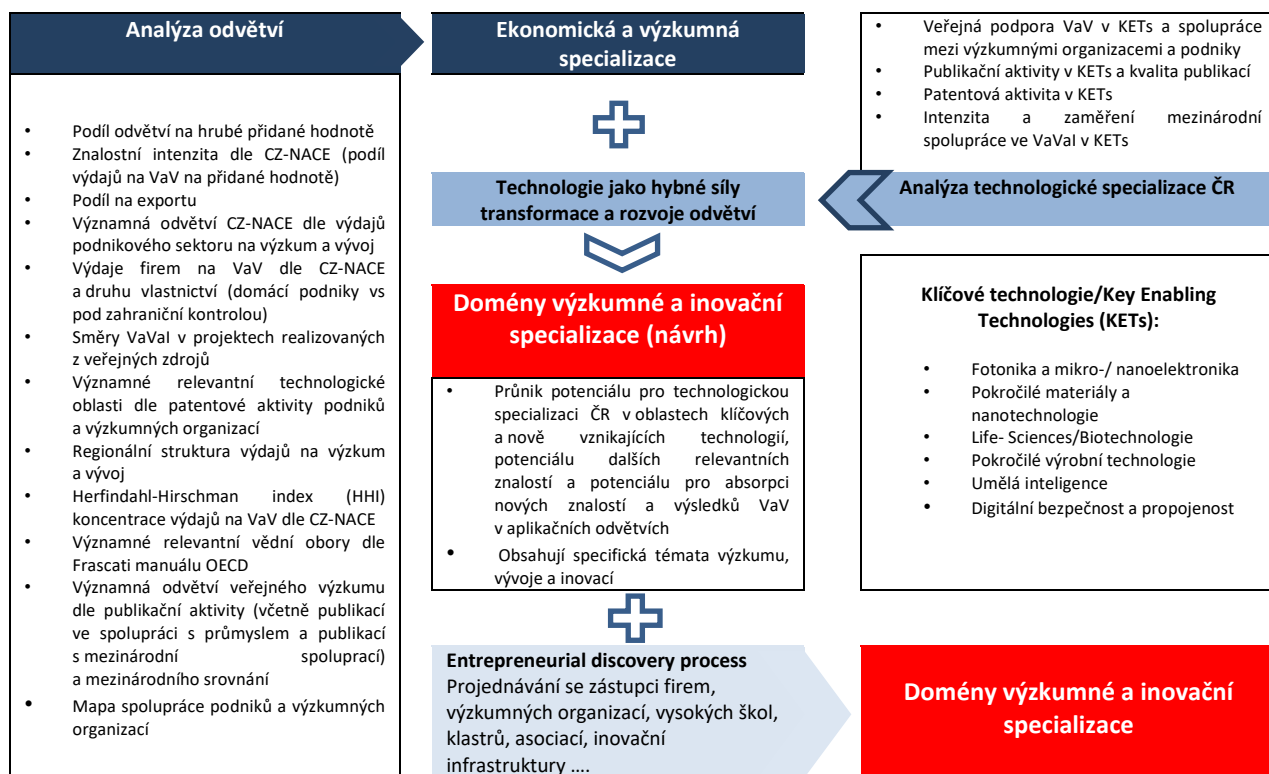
Analýza odvětví

- Podíl odvětví na hrubé přidané hodnotě
- Znalostní intenzita dle CZ-NACE (podíl výdajů na VaV na přidané hodnotě)
- Podíl na exportu
- Významná odvětví CZ-NACE dle výdajů podnikového sektoru na výzkum a vývoj
- Výdaje firem na VaV dle CZ-NACE a druhu vlastnictví (domácí podniky vs pod zahraniční kontrolou)
- Směry VaVaI v projektech realizovaných z veřejných zdrojů
- Významné relevantní technologické oblasti dle patentové aktivity podniků a výzkumných organizací
- Regionální struktura výdajů na výzkum a vývoj
- Herfindahl-Hirschman index (HHI) koncentrace výdajů na VaV dle CZ-NACE
- Významné relevantní vědní obory dle Frascati manuálu OECD
- Významná odvětví veřejného výzkumu dle publikační aktivity (včetně publikací ve spolupráci s průmyslem a publikací s mezinárodní spoluprací) a mezinárodního srovnání
- Mapa spolupráce podniků a výzkumných organizací

Ekonomická a výzkumná specializace

Technologie jako hybné síly transformace a rozvoje odvětví

Domény výzkumné a inovační specializace (návrh)

- Průnik potenciálu pro technologickou specializaci ČR v oblastech klíčových a nově vznikajících technologií, potenciálu dalších relevantních znalostí a potenciálu pro absorpci nových znalostí a výsledků VaV v aplikačních odvětvích
- Obsahují specifická témata výzkumu, vývoje a inovací

Entrepreneurial discovery process
Projednávání se zástupci firem, výzkumných organizací, vysokých škol, klastrů, asociací, inovační infrastruktury ….

- Veřejná podpora VaV v KETs a spolupráce mezi výzkumnými organizacemi a podniky
- Publikační aktivity v KETs a kvalita publikací
- Patentová aktivita v KETs
- Intenzita a zaměření mezinárodní spolupráce ve VaVaI v KETs

Analýza technologické specializace ČR

Klíčové technologie/Key Enabling Technologies (KETs):

- Fotonika a mikro-/ nanoelektronika
- Pokročilé materiály a nanotechnologie
- Life- Sciences/Biotechnologie
- Pokročilé výrobní technologie
- Umělá inteligence
- Digitální bezpečnost a propojenost

Domény výzkumné a inovační specializace